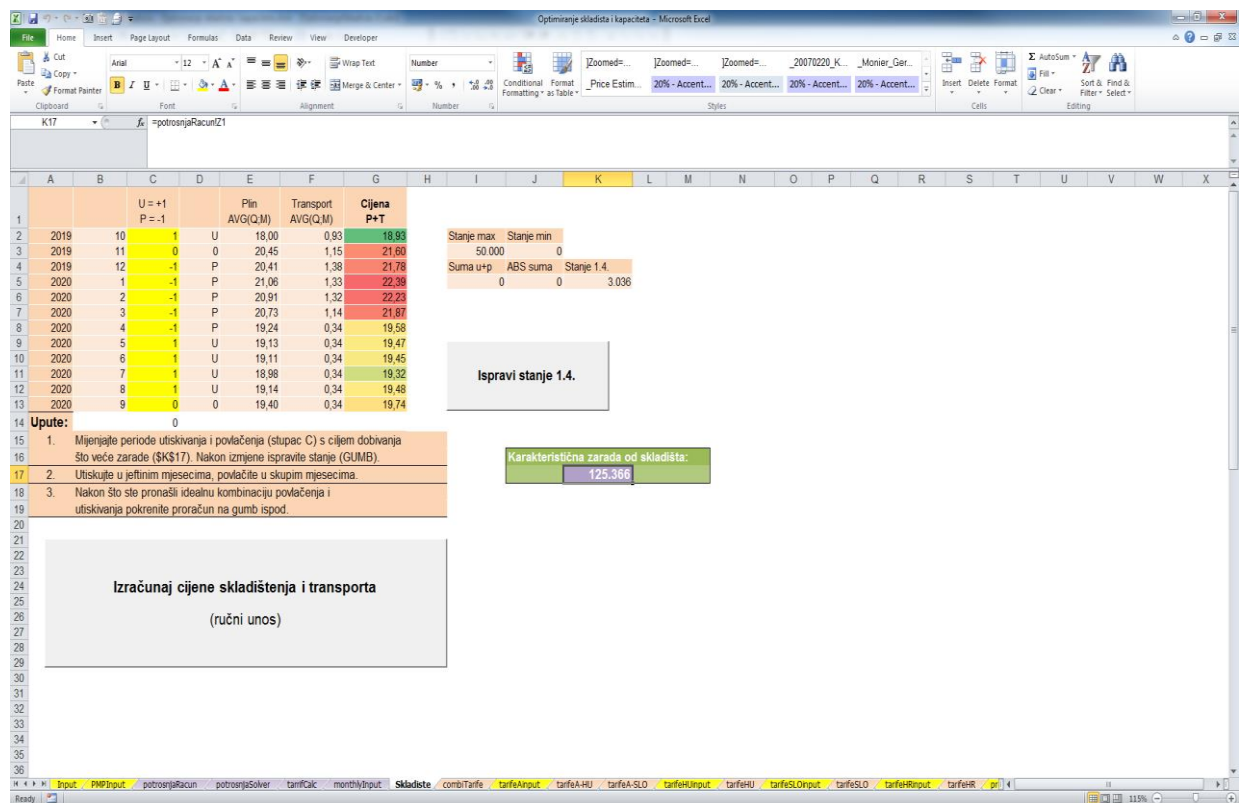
Optimiranje skladista i kapaciteta - Microsoft Excel

File Home Insert Page Layout Formulas Data Review View Developer

Cut Copy Format Painter Paste Clipboard
Arial 12 Font
Wrap Text Merge & Center Alignment
Number Number
Conditional Formatting Format as Table
]Zoomed=... ]Zoomed=... ]Zoomed=... _20070220_K... _Monier_Ger...
_Price Estim... 20% - Accent... 20% - Accent... 20% - Accent... 20% - Accent...
Styles
Insert Delete Format Cells
AutoSum Fill Clear Sort & Filter Find & Select Editing

K17 $f_x$ =potrosnjaRacun!Z1

| | A | B | C | D | E | F | G |
|---|---|---|---|---|---|---|---|
| 1 | | | U = +1 P = -1 | | Plin AVG(Q;M) | Transport AVG(Q;M) | Cijena P+T |
| 2 | 2019 | 10 | 1 | U | 18,00 | 0,93 | 18,93 |
| 3 | 2019 | 11 | 0 | 0 | 20,45 | 1,15 | 21,60 |
| 4 | 2019 | 12 | -1 | P | 20,41 | 1,38 | 21,78 |
| 5 | 2020 | 1 | -1 | P | 21,06 | 1,33 | 22,39 |
| 6 | 2020 | 2 | -1 | P | 20,91 | 1,32 | 22,23 |
| 7 | 2020 | 3 | -1 | P | 20,73 | 1,14 | 21,87 |
| 8 | 2020 | 4 | -1 | P | 19,24 | 0,34 | 19,58 |
| 9 | 2020 | 5 | 1 | U | 19,13 | 0,34 | 19,47 |
| 10 | 2020 | 6 | 1 | U | 19,11 | 0,34 | 19,45 |
| 11 | 2020 | 7 | 1 | U | 18,98 | 0,34 | 19,32 |
| 12 | 2020 | 8 | 1 | U | 19,14 | 0,34 | 19,48 |
| 13 | 2020 | 9 | 0 | 0 | 19,40 | 0,34 | 19,74 |
| 14 | Upute: | | 0 | | | | |

| Stanje max | Stanje min | |
|---|---|---|
| 50.000 | 0 | |
| Suma u+p | ABS suma | Stanje 1.4. |
| 0 | 0 | 3.036 |

Ispravi stanje 1.4.

1. Mijenjajte periode utiskivanja i povlačenja (stupac C) s ciljem dobivanja što veće zarade ($K$17). Nakon izmjene ispravite stanje (GUMB).
2. Utiskujte u jeftinim mjesecima, povlačite u skupim mjesecima.
3. Nakon što ste pronašli idealnu kombinaciju povlačenja i utiskivanja pokrenite proračun na gumb ispod.

Karakteristična zarada od skladišta:
125.366

Izračunaj cijene skladištenja i transporta
(ručni unos)

Input PMPInput potrosnjaRacun potrosnjaSolver tarifCalc monthlyInput Skladiste combiTarife tarifeAInput tarifeA-HU tarifeA-SLO tarifeHUInput tarifeHU tarifeSLOInput tarifeSLO tarifeHRInput tarifeHR pr
Ready 115%